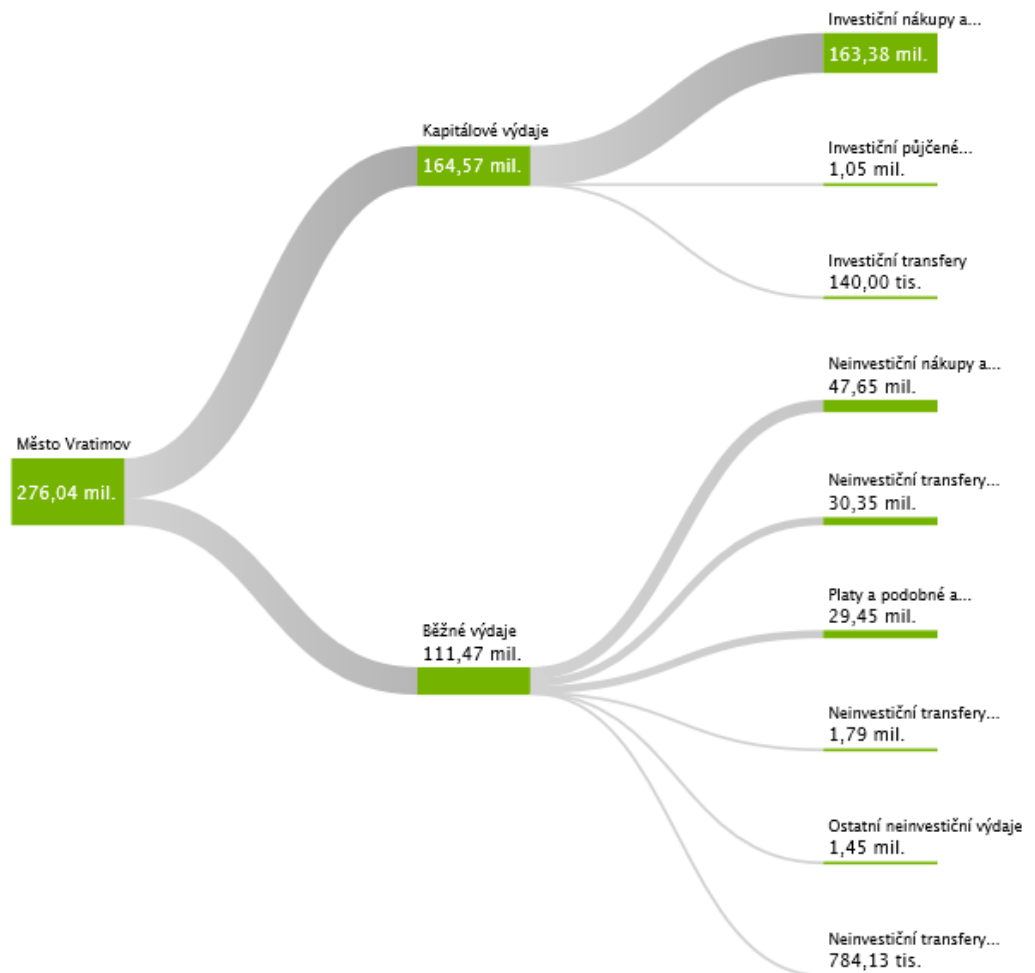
Město Vratimov
276,04 mil.

Kapitálové výdaje
164,57 mil.

Běžné výdaje
111,47 mil.

Investiční nákupy a...
163,38 mil.

Investiční půjčené...
1,05 mil.

Investiční transfery
140,00 tis.

Neinvestiční nákupy a...
47,65 mil.

Neinvestiční transfery...
30,35 mil.

Platy a podobné a...
29,45 mil.

Neinvestiční transfery...
1,79 mil.

Ostatní neinvestiční výdaje
1,45 mil.

Neinvestiční transfery...
784,13 tis.